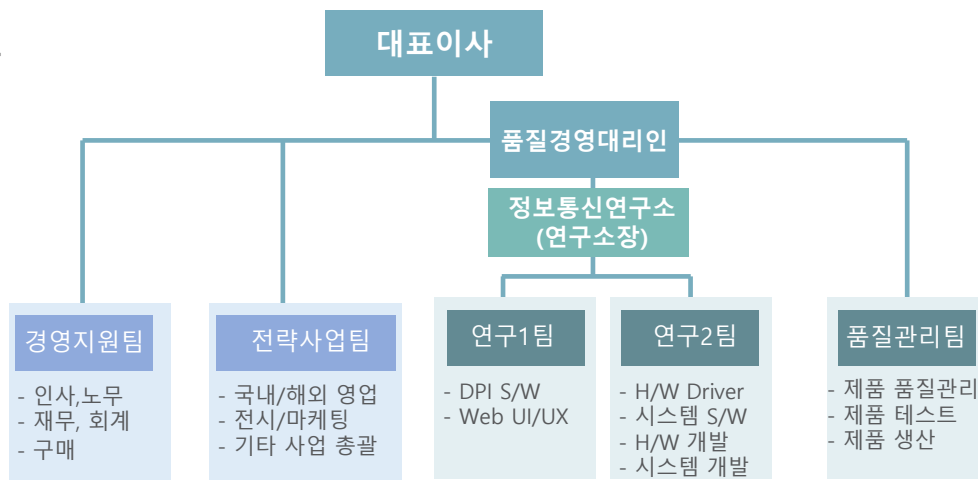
대표이사

품질경영대리인

정보통신연구소
(연구소장)

경영지원팀
- 인사,노무
- 재무, 회계
- 구매

전략사업팀
- 국내/해외 영업
- 전시/마케팅
- 기타 사업 총괄

연구1팀
- DPI S/W
- Web UI/UX

연구2팀
- H/W Driver
- 시스템 S/W
- H/W 개발
- 시스템 개발

품질관리팀
- 제품 품질관리
- 제품 테스트
- 제품 생산